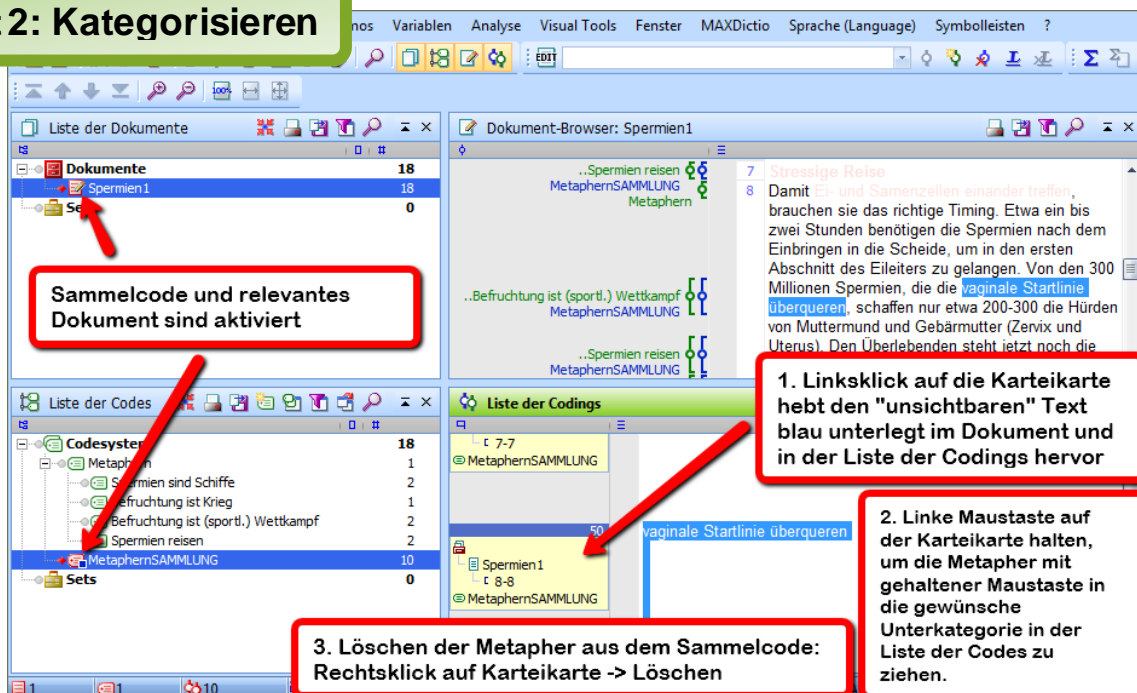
:2: Kategorisieren

nos Variablen Analyse Visual Tools Fenster MAXDictio Sprache (Language) Symbolleisten ?

Liste der Dokumente

Dokumente 18
Spermien1 18
Sets 0

Sammelcode und relevantes Dokument sind aktiviert

Dokument-Browser: Spermien1

..Spermien reisen
MetaphernSAMMLUNG
Metaphern

..Befruchtung ist (sportl.) Wettkampf
MetaphernSAMMLUNG

..Spermien reisen
MetaphernSAMMLUNG

7 Stressige Reise
8 Damit Ei- und Samenzellen einander treffen, brauchen sie das richtige Timing. Etwa ein bis zwei Stunden benötigen die Spermien nach dem Einbringen in die Scheide, um in den ersten Abschnitt des Eileiters zu gelangen. Von den 300 Millionen Spermien, die die vaginale Startlinie überqueren, schaffen nur etwa 200-300 die Hürden von Muttermund und Gebärmutter (Zervix und Uterus). Den Überlebenden steht jetzt noch die

1. Linksklick auf die Karteikarte hebt den "unsichtbaren" Text blau unterlegt im Dokument und in der Liste der Codings hervor

Liste der Codes

Codesystem 18
Metaphern 1
Spermien sind Schiffe 2
Befruchtung ist Krieg 1
Befruchtung ist (sportl.) Wettkampf 2
Spermien reisen 2
MetaphernSAMMLUNG 10
Sets 0

Liste der Codings

7-7
MetaphernSAMMLUNG

50
Spermien1
8-8
MetaphernSAMMLUNG

vaginale Startlinie überqueren

2. Linke Maustaste auf der Karteikarte halten, um die Metapher mit gehaltener Maustaste in die gewünsche Unterkategorie in der Liste der Codes zu ziehen.

3. Löschen der Metapher aus dem Sammelcode: Rechtsklick auf Karteikarte -> Löschen

1 1 10